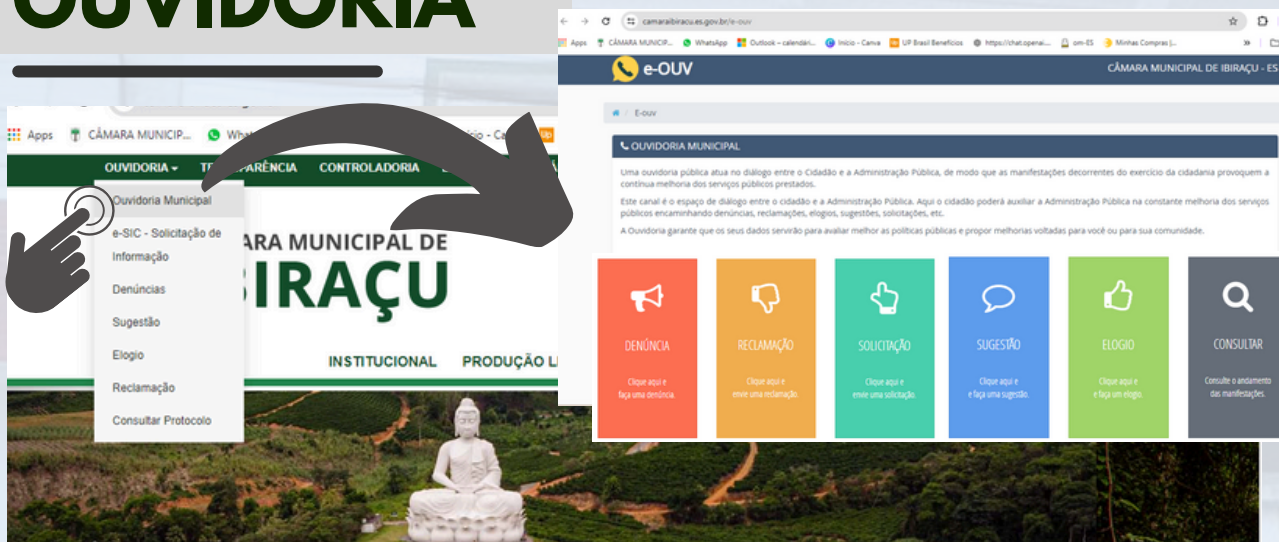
OUVIDORIA

Apps CÂMARA MUNICIP... What

OUVIDORIA ▾ TRANSPARÊNCIA CONTROLADORIA

Ouvidoria Municipal

e-SIC - Solicitação de Informação

Denúncias

Sugestão

Elogio

Reclamação

Consultar Protocolo

ARA MUNICIPAL DE IBIRAÇU

INSTITUCIONAL PRODUÇÃO L

camaraibiracu.es.gov.br/e-ouv

Apps CÂMARA MUNICIP... WhatsApp Outlook – calendári... Início - Canva UP Brasil Benefícios https://chat.openai... om-ES Minhas Compras |...

e-OUV

CÂMARA MUNICIPAL DE IBIRAÇU - ES

E-ouv

OUVIDORIA MUNICIPAL

Uma ouvidoria pública atua no diálogo entre o Cidadão e a Administração Pública, de modo que as manifestações decorrentes do exercício da cidadania provoquem a contínua melhoria dos serviços públicos prestados.

Este canal é o espaço de diálogo entre o cidadão e a Administração Pública. Aqui o cidadão poderá auxiliar a Administração Pública na constante melhoria dos serviços públicos encaminhando denúncias, reclamações, elogios, sugestões, solicitações, etc.

A Ouvidoria garante que os seus dados servirão para avaliar melhor as políticas públicas e propor melhorias voltadas para você ou para sua comunidade.

DENÚNCIA
Clique aqui e faça uma denúncia.

RECLAMAÇÃO
Clique aqui e envie uma reclamação.

SOLICITAÇÃO
Clique aqui e envie uma solicitação.

SUGESTÃO
Clique aqui e faça uma sugestão.

ELOGIO
Clique aqui e faça um elogio.

CONSULTAR
Consulte o andamento das manifestações.